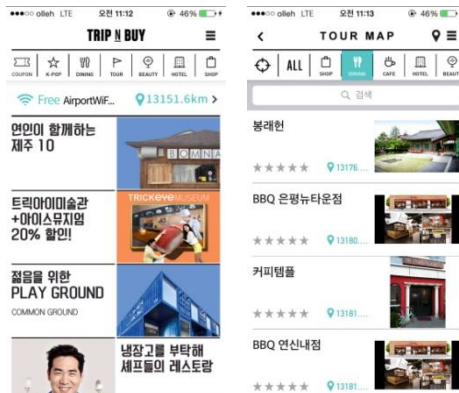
olleh LTE 오전 11:12 46%

TRIP N BUY

COUPON K-POP DINING TOUR BEAUTY HOTEL SHOP

Free AirportWiF... 13151.6km >

연인이 함께하는 제주 10

BOMNAL

트릭아이미술관 +아이스뮤지엄 20% 할인!

TRICKEYE MUSEUM

젊음을 위한 PLAY GROUND

COMMON GROUND

냉장고를 부탁해 셰프들의 레스토랑

olleh LTE 오전 11:13 46%

TOUR MAP

ALL SHOP DINING CAFE HOTEL BEAUT

검색

봉래헌

13176...

BBQ 은평뉴타운점

13180...

커피템플

13181...

BBQ 연신내점

13181...